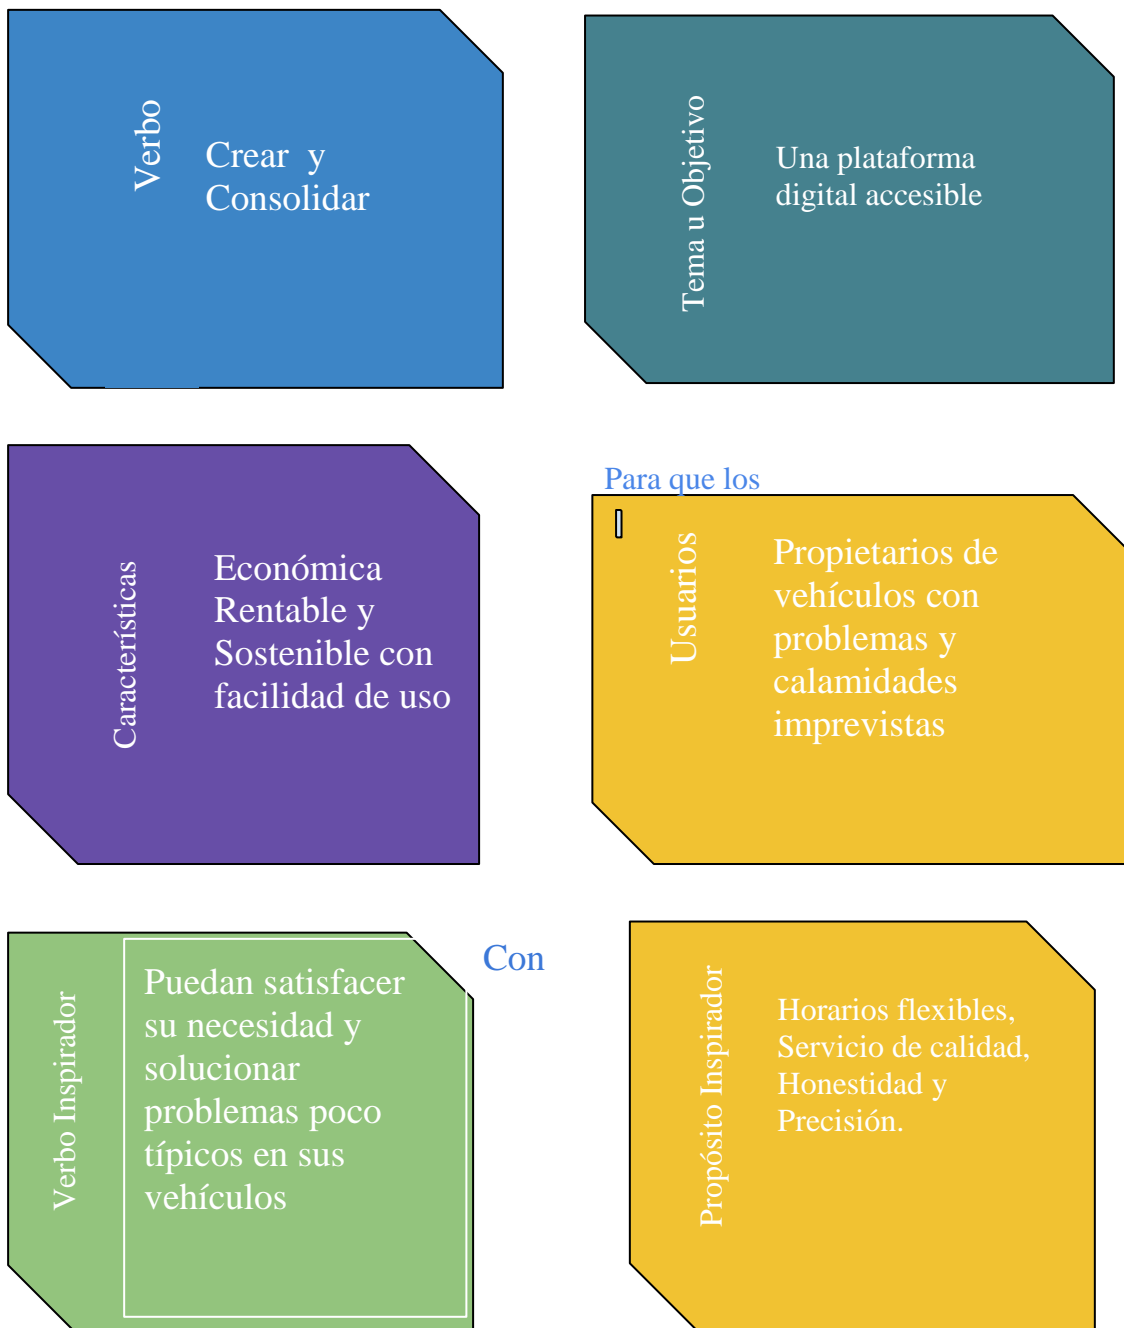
Verbo

Crear y Consolidar

Tema u Objetivo

Una plataforma digital accesible

Características

Económica Rentable y Sostenible con facilidad de uso

Para que los

Usuarios

Propietarios de vehículos con problemas y calamidades imprevistas

Verbo Inspirador

Puedan satisfacer su necesidad y solucionar problemas poco típicos en sus vehículos

Con

Propósito Inspirador

Horarios flexibles, Servicio de calidad, Honestidad y Precisión.